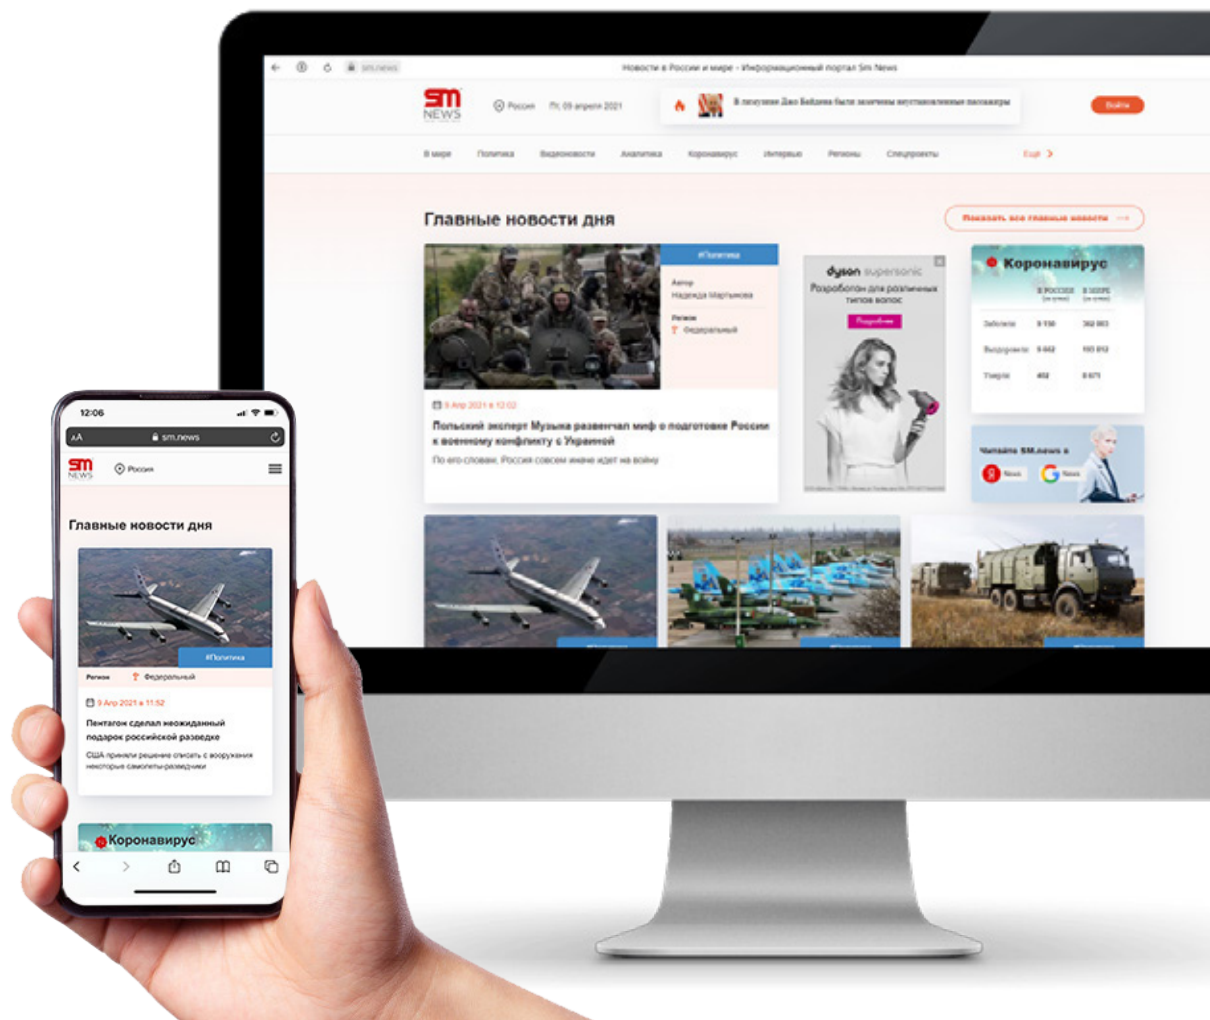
sm.news

Новости в России и мире - Информационный портал Sm News

SM NEWS

Россия

Пт, 09 апреля 2021

В лагуне Джо Байдена были замечены неустановленные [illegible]

Войти

В мире Политика Видеоновости Аналитика Коронавирус Интервью Регионы Спецпроекты

Ещё

Главные новости дня

Показать все главные новости

#Политика

Автор
Надежда Мартынова

Регион
Федеральный

9 Апр 2021 в 12:02

Польский эксперт Музыка развенчал миф о подготовке России к военному конфликту с Украиной

По его словам, Россия совсем иначе идет на войну

dyson supersonic
Разработан для различных типов волос
Подробнее

Коронавирус

В РОССИИ
В МИРЕ

Заболели 9 150 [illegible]
Выздоровели 8 662 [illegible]
Умерли 402 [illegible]

Читайте SM.news в

News

News

12:06

AA sm.news

SM NEWS

Россия

Главные новости дня

#Политика

Регион Федеральный

9 Апр 2021 в 11:52

Пентагон сделал неожиданный подарок российской разведке

США приняли решение списать с вооружения некоторые самолеты-разведчики

Коронавирус